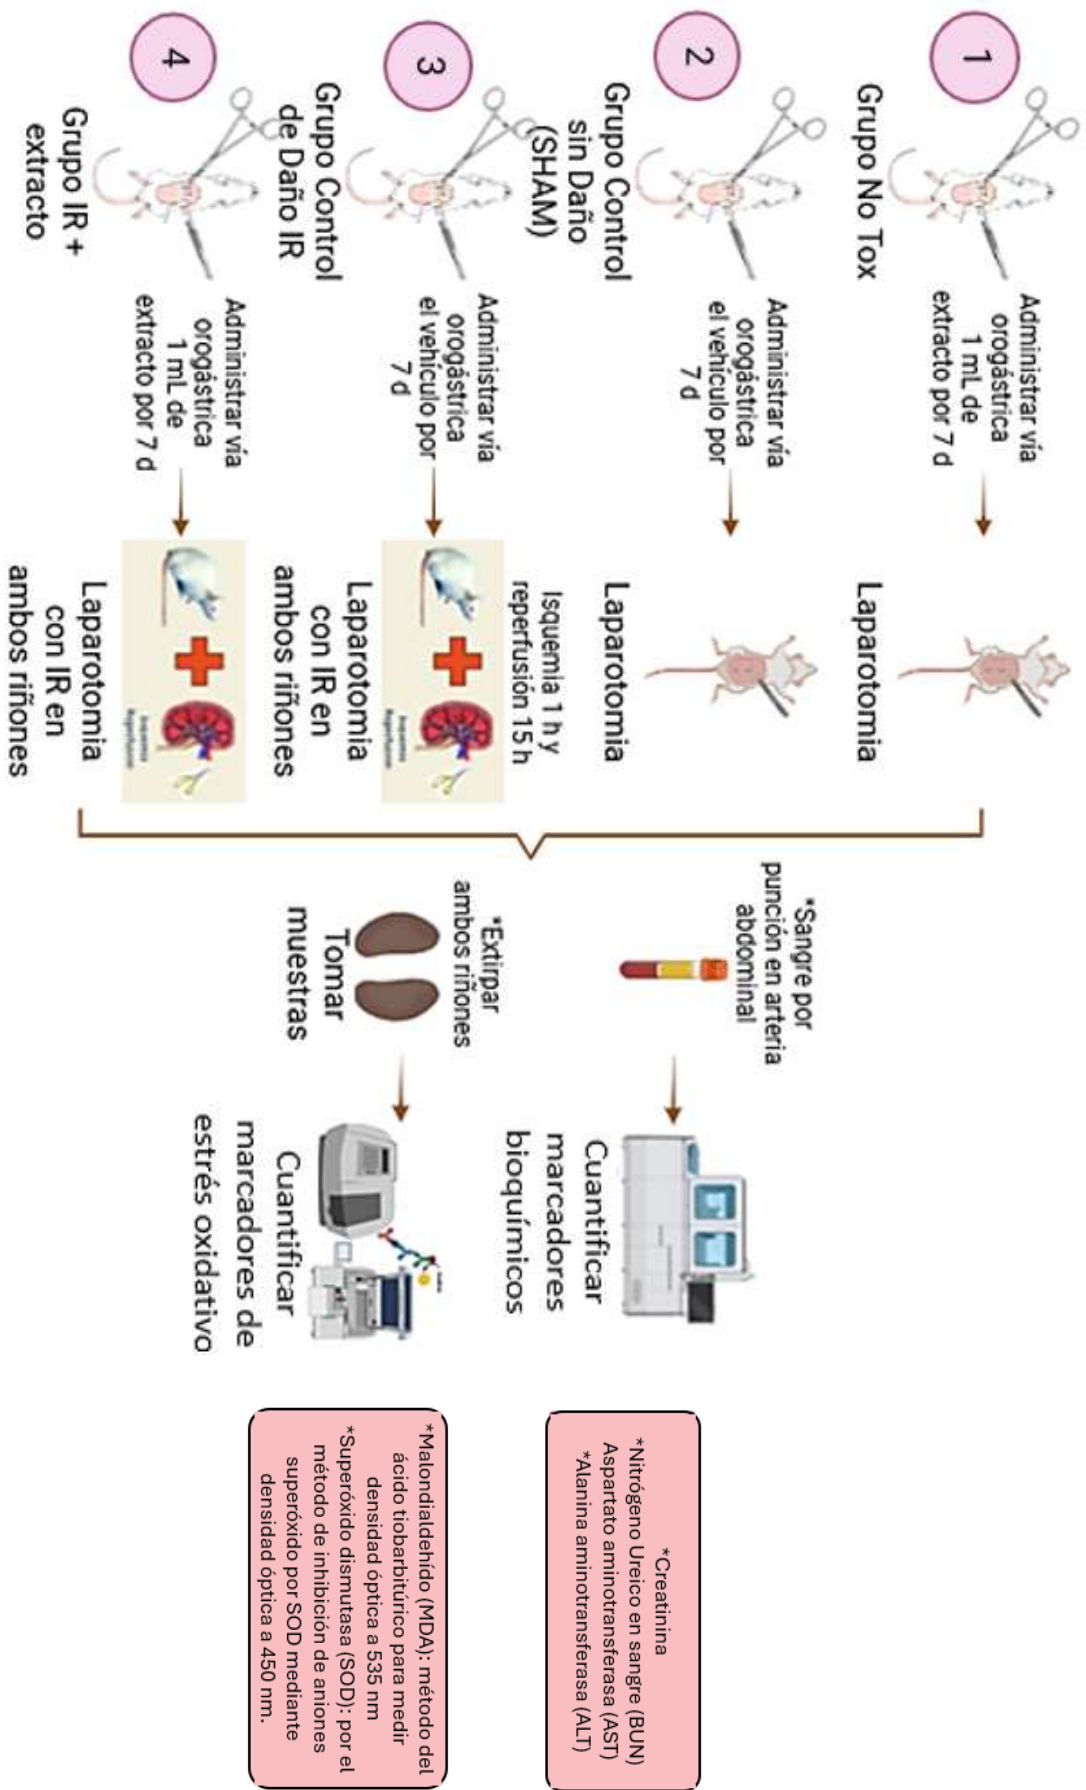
1

Grupo No Tox

Administrar vía orogástrica 1 mL de extracto por 7 d

Laparotomia

2

Grupo Control sin Daño (SHAM)

Administrar vía orogástrica el vehículo por 7 d

Laparotomia

3

Grupo Control de Daño IR

Administrar vía orogástrica el vehículo por 7 d

Isquemia 1 h y reperfusión 15 h

Laparotomia con IR en ambos riñones

4

Grupo IR + extracto

Administrar vía orogástrica 1 mL de extracto por 7 d

Laparotomia con IR en ambos riñones

*Sangre por punción en arteria abdominal

Cuantificar marcadores bioquímicos

*Extirpar ambos riñones

Tomar muestras

Cuantificar marcadores de estrés oxidativo

*Creatinina
*Nitrógeno Ureico en sangre (BUN)
Aspartato aminotransferasa (AST)
*Alanina aminotransferasa (ALT)

*Malondialdehído (MDA): método del ácido tiobarbitúrico para medir densidad óptica a 535 nm
*Superóxido dismutasa (SOD): por el método de inhibición de aniones superóxido por SOD mediante densidad óptica a 450 nm.